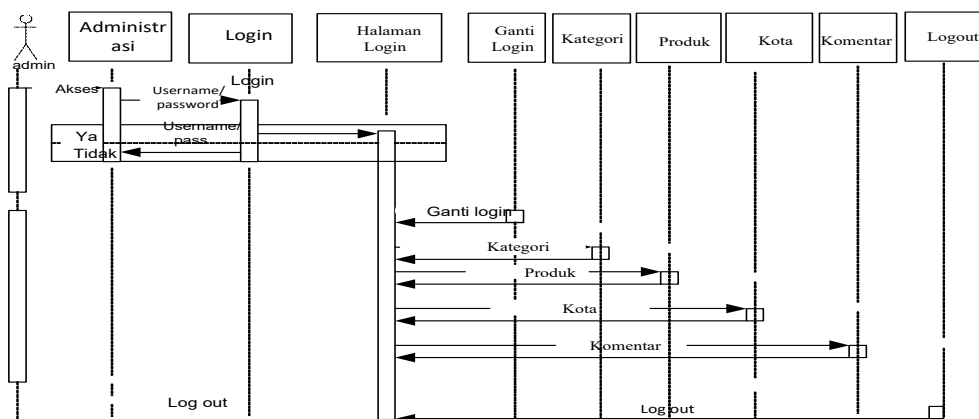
admin

Administr asi

Login

Halaman Login

Ganti Login

Kategori

Produk

Kota

Komentar

Logout

Akses

Username/ password

Login

Ya

Username/ pass

Tidak

Ganti login

Kategori

Produk

Kota

Komentar

Log out

Log out